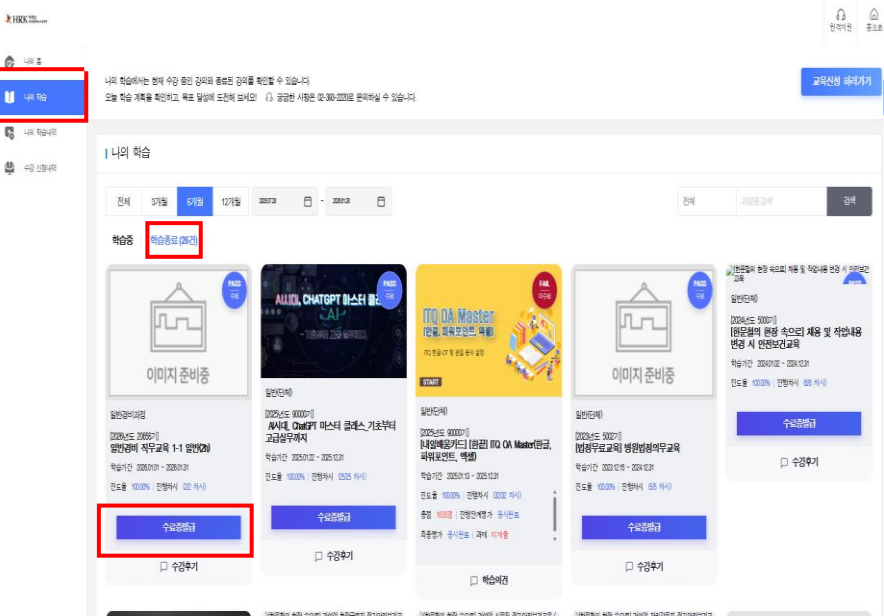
HRK

원격지원 홈으로

나의 홈
나의 학습
나의 학습내역
수강 신청내역

나의 학습에서는 현재 수강 중인 강의와 종료된 강의를 확인할 수 있습니다.
오늘 학습 계획을 확인하고, 목표 달성에 도전해 보세요! 궁금한 사항은 02-360-2200로 문의하실 수 있습니다.

교육신청 하러가기

나의 학습

전체 3개월 6개월 12개월 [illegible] - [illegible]

전체 과정명 검색 검색

학습중 학습종료 (25건)

PASS 수료
이미지 준비중
일반경비과정
[2026년도 20656기] 일반경비 직무교육 1-1 일반(2일)
학습기간 2026.01.01 ~ 2026.01.31
진도율 100.00% | 진행차시 (22 차시)
수료증발급
수강후기

PASS 수료
AI시대, ChatGPT 마스터 클래스
일반(단체)
[2025년도 90000기] AI시대, ChatGPT 마스터 클래스_기초부터 고급실무까지
학습기간 2025.01.02 ~ 2025.12.31
진도율 100.00% | 진행차시 (25/25 차시)
수료증발급
수강후기

FAIL 미수료
ITQ OA Master (한글, 파워포인트, 엑셀)
START
일반(단체)
[2025년도 90000기] [내일배움카드] [환급] ITQ OA Master(한글, 파워포인트, 엑셀)
학습기간 2025.01.13 ~ 2025.12.31
진도율 100.00% | 진행차시 (32/32 차시)
총점 16.00점 | 진행단계평가 응시완료
최종평가 응시완료 | 과제 미제출
학습이관

PASS 수료
이미지 준비중
일반(단체)
[2023년도 5002기] [법정무료교육] 병원법정의무교육
학습기간 2023.12.18 ~ 2024.12.31
진도율 100.00% | 진행차시 (5/5 차시)
수료증발급
수강후기

[현장활의 현장 속으로] 채용 및 직업내용 변경 시 안전보건교육
PASS
일반(단체)
[2024년도 5000기] [현장활의 현장 속으로] 채용 및 직업내용 변경 시 안전보건교육
학습기간 2024.01.02 ~ 2024.12.31
진도율 100.00% | 진행차시 (6/6 차시)
수료증발급
수강후기